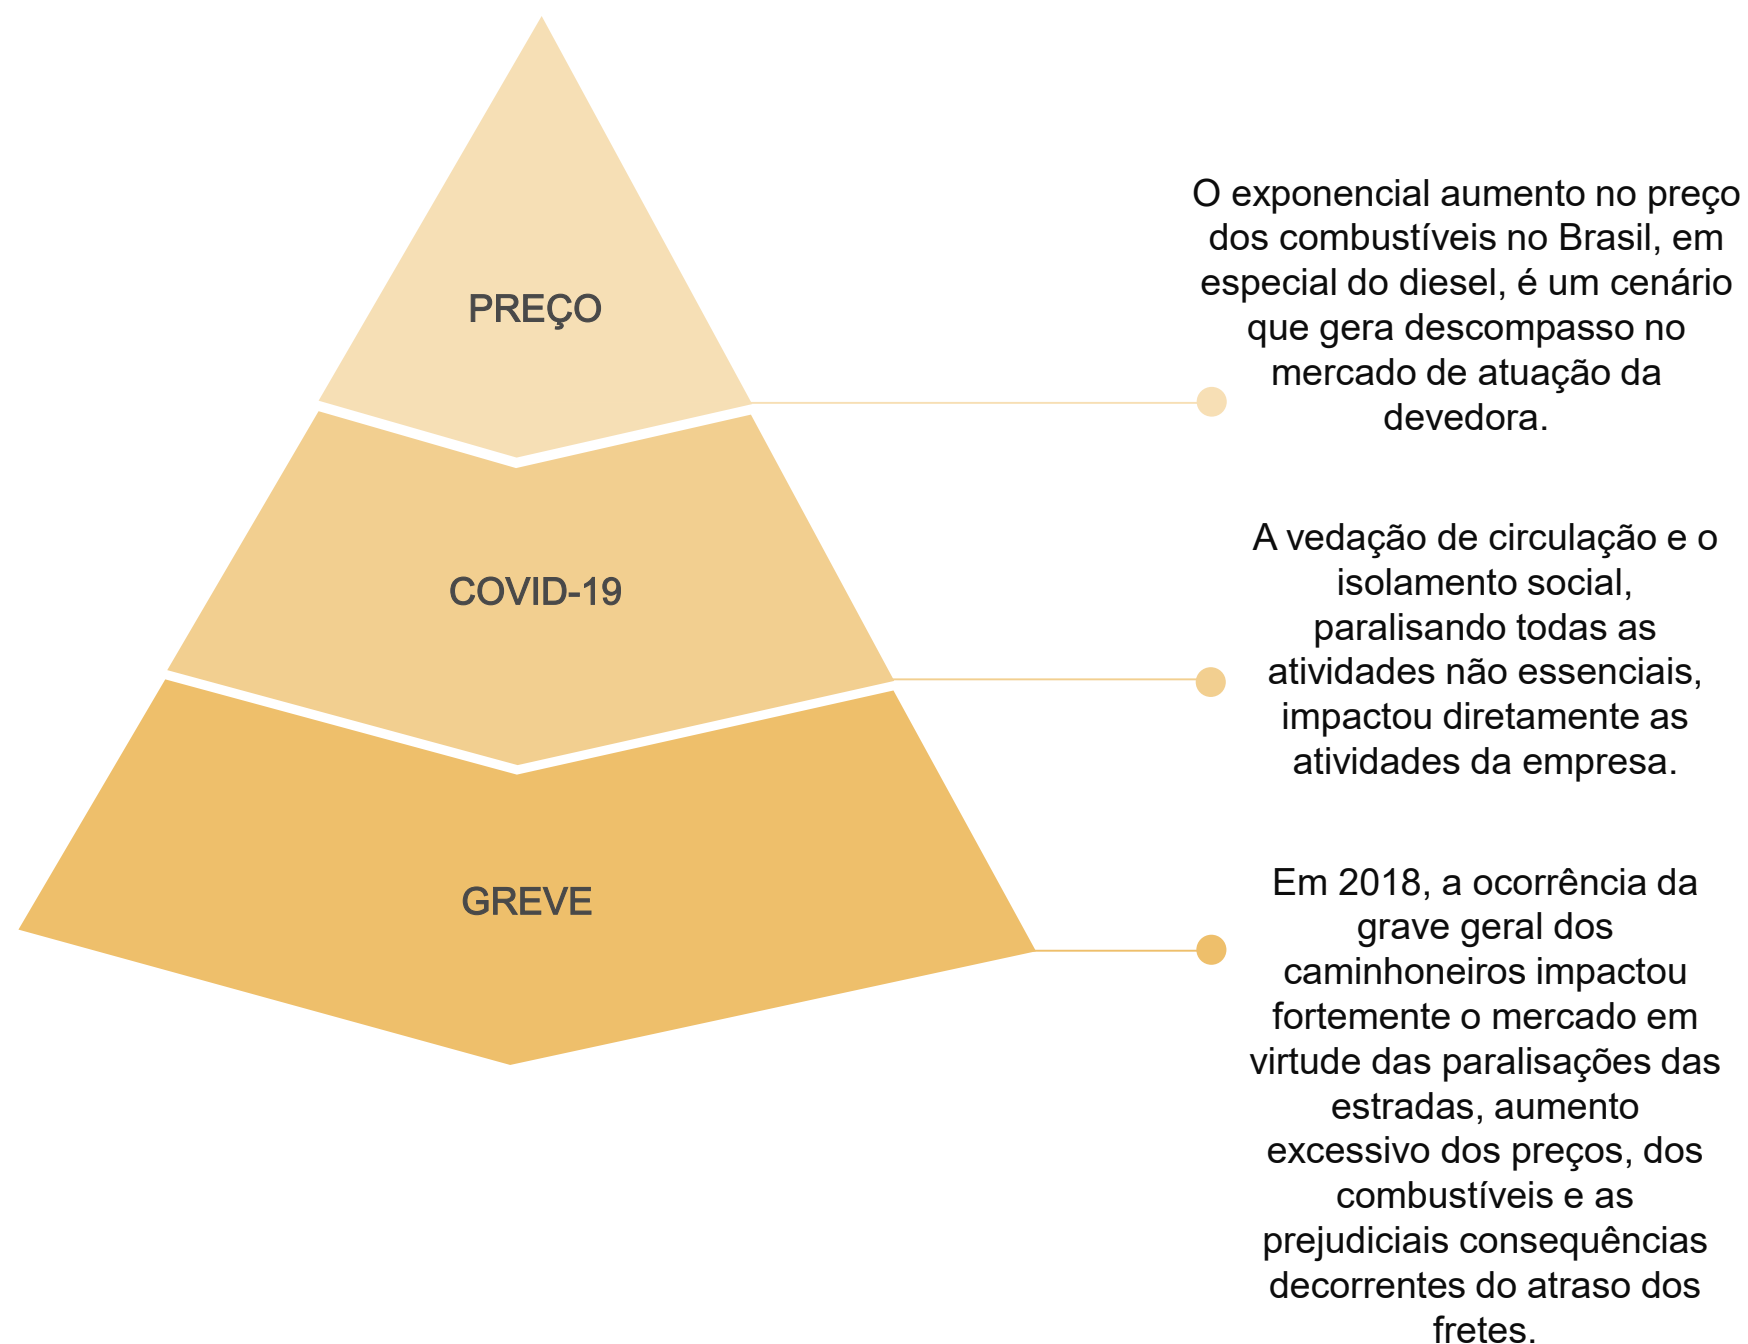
PREÇO

COVID-19

GREVE

O exponencial aumento no preço dos combustíveis no Brasil, em especial do diesel, é um cenário que gera descompasso no mercado de atuação da devedora.

A vedação de circulação e o isolamento social, paralisando todas as atividades não essenciais, impactou diretamente as atividades da empresa.

Em 2018, a ocorrência da grave geral dos caminhoneiros impactou fortemente o mercado em virtude das paralisações das estradas, aumento excessivo dos preços, dos combustíveis e as prejudiciais consequências decorrentes do atraso dos fretes.